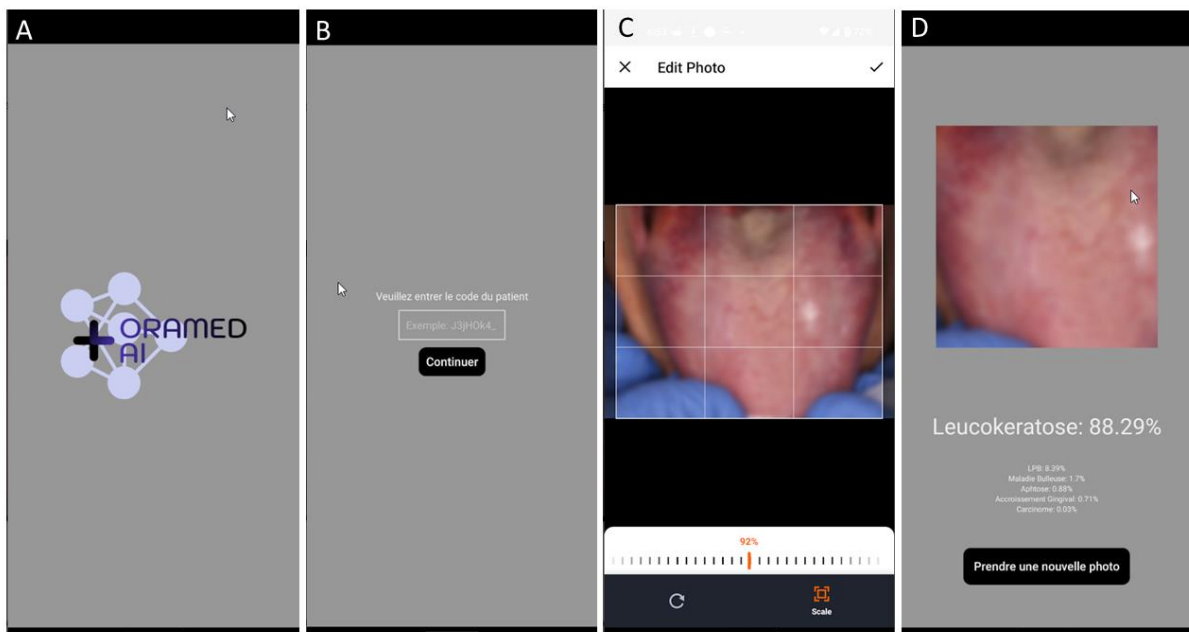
A

ORAMED AI

B

Veuillez entrer le code du patient

Exemple: J3jHOk4_

Continuer

C

Edit Photo

92%

Scale

D

Leucokeratose: 88.29%

LPB: 8.29%
Maladie Bulleuse: 1.7%
Aphtose: 0.88%
Accroissement Gingival: 0.71%
Carcinome: 0.03%

Prendre une nouvelle photo